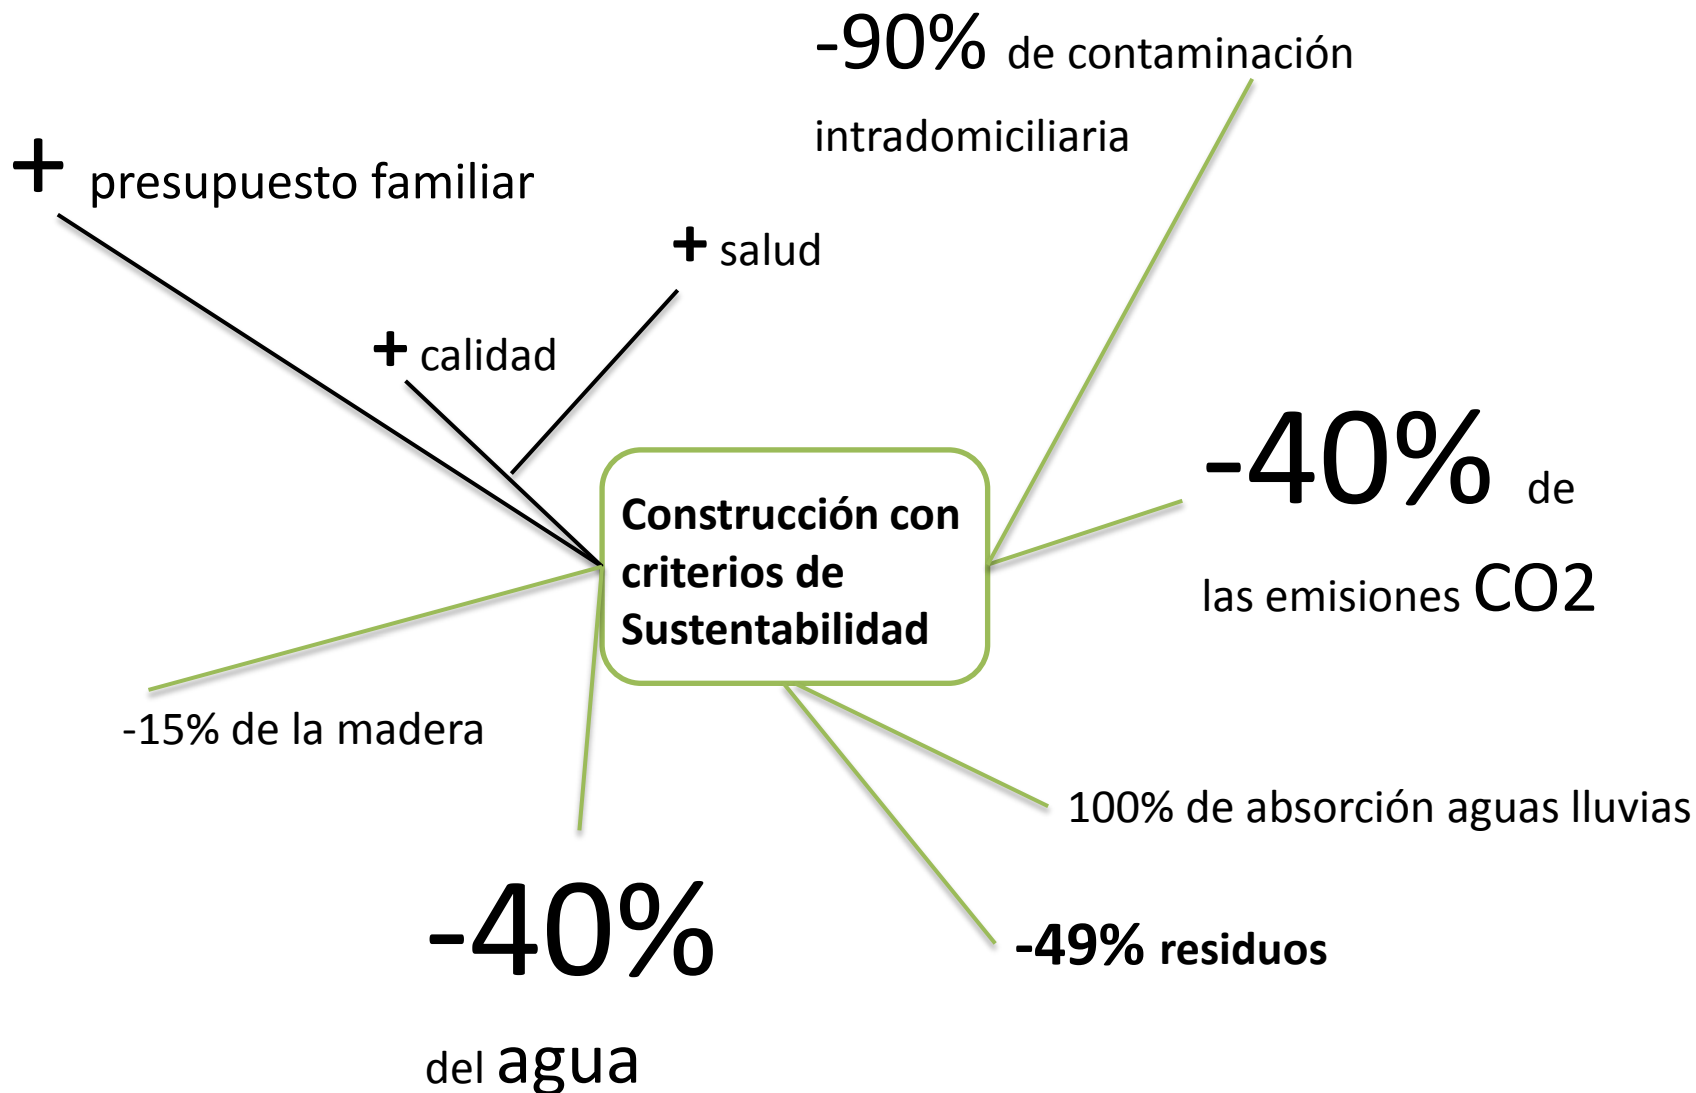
-90% de contaminación intradomiciliaria

+ presupuesto familiar

+ salud

+ calidad

Construcción con criterios de Sustentabilidad

-40% de las emisiones CO2

-15% de la madera

100% de absorción aguas lluvias

-49% residuos

-40% del agua